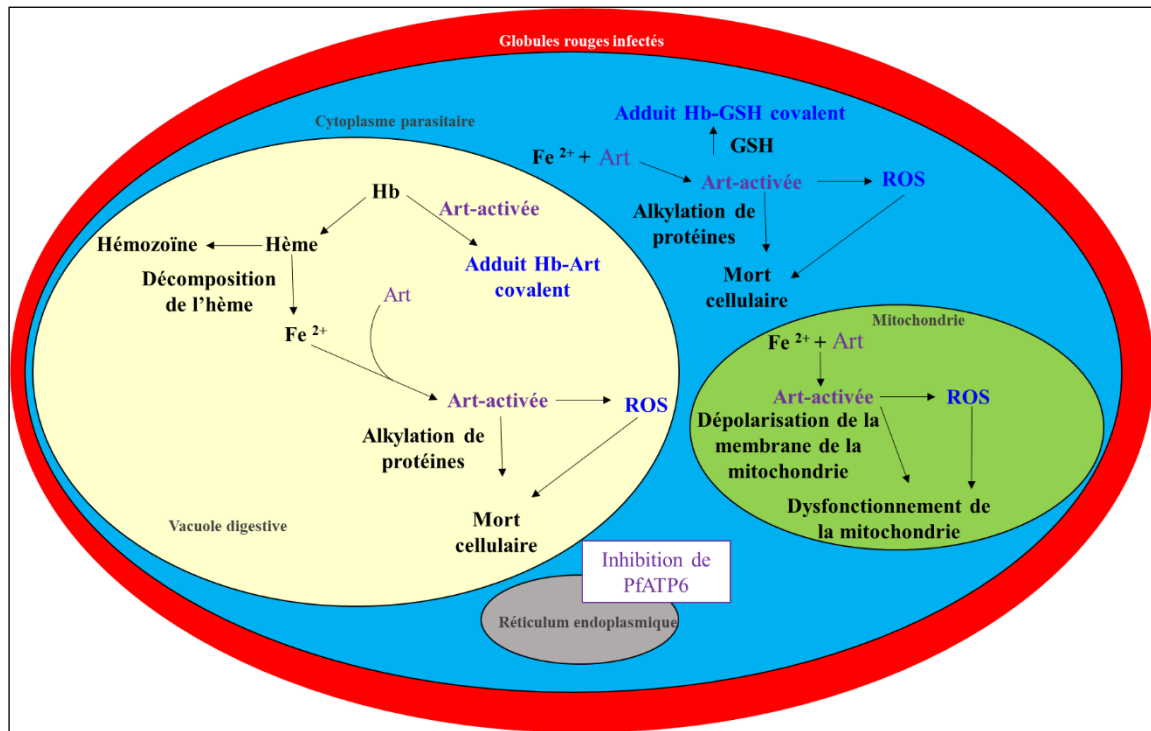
Globules rouges infectés

Cytoplasme parasitaire

Adduit Hb-GSH covalent

GSH

$Fe^{2+}$ + Art

Art-activée

ROS

Alkylation de protéines

Mort cellulaire

Hb

Art-activée

Hémozoïne

Hème

Adduit Hb-Art covalent

Décomposition de l'hème

Art

$Fe^{2+}$

Art-activée

ROS

Alkylation de protéines

Mort cellulaire

Vacuole digestive

Mitochondrie

$Fe^{2+}$ + Art

Art-activée

ROS

Dépolarisation de la membrane de la mitochondrie

Dysfonctionnement de la mitochondrie

Inhibition de PfATP6

Réticulum endoplasmique